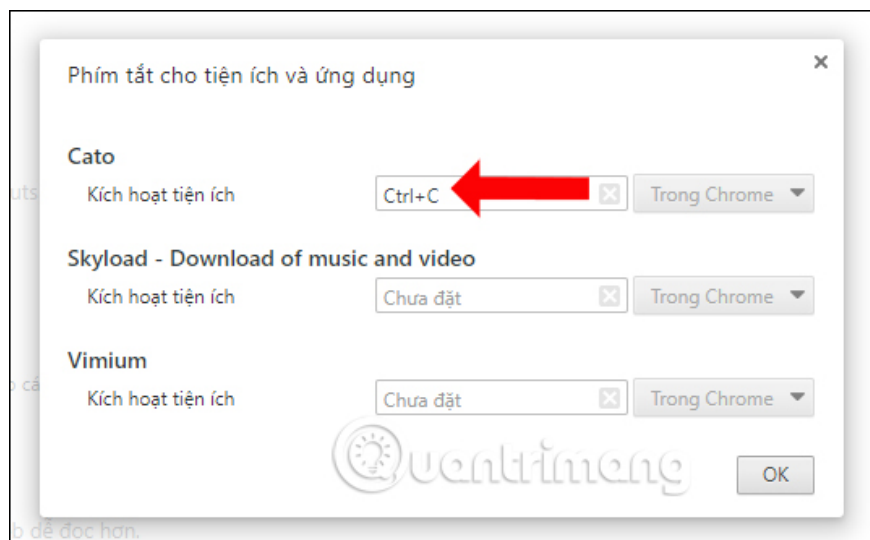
Phím tắt cho tiện ích và ứng dụng

×

Cato

Kích hoạt tiện ích Ctrl+C Trong Chrome

Skyload - Download of music and video

Kích hoạt tiện ích Chưa đặt Trong Chrome

Vimium

Kích hoạt tiện ích Chưa đặt Trong Chrome

Quantrimang

OK

uts

o cá

b để đọc hơn.